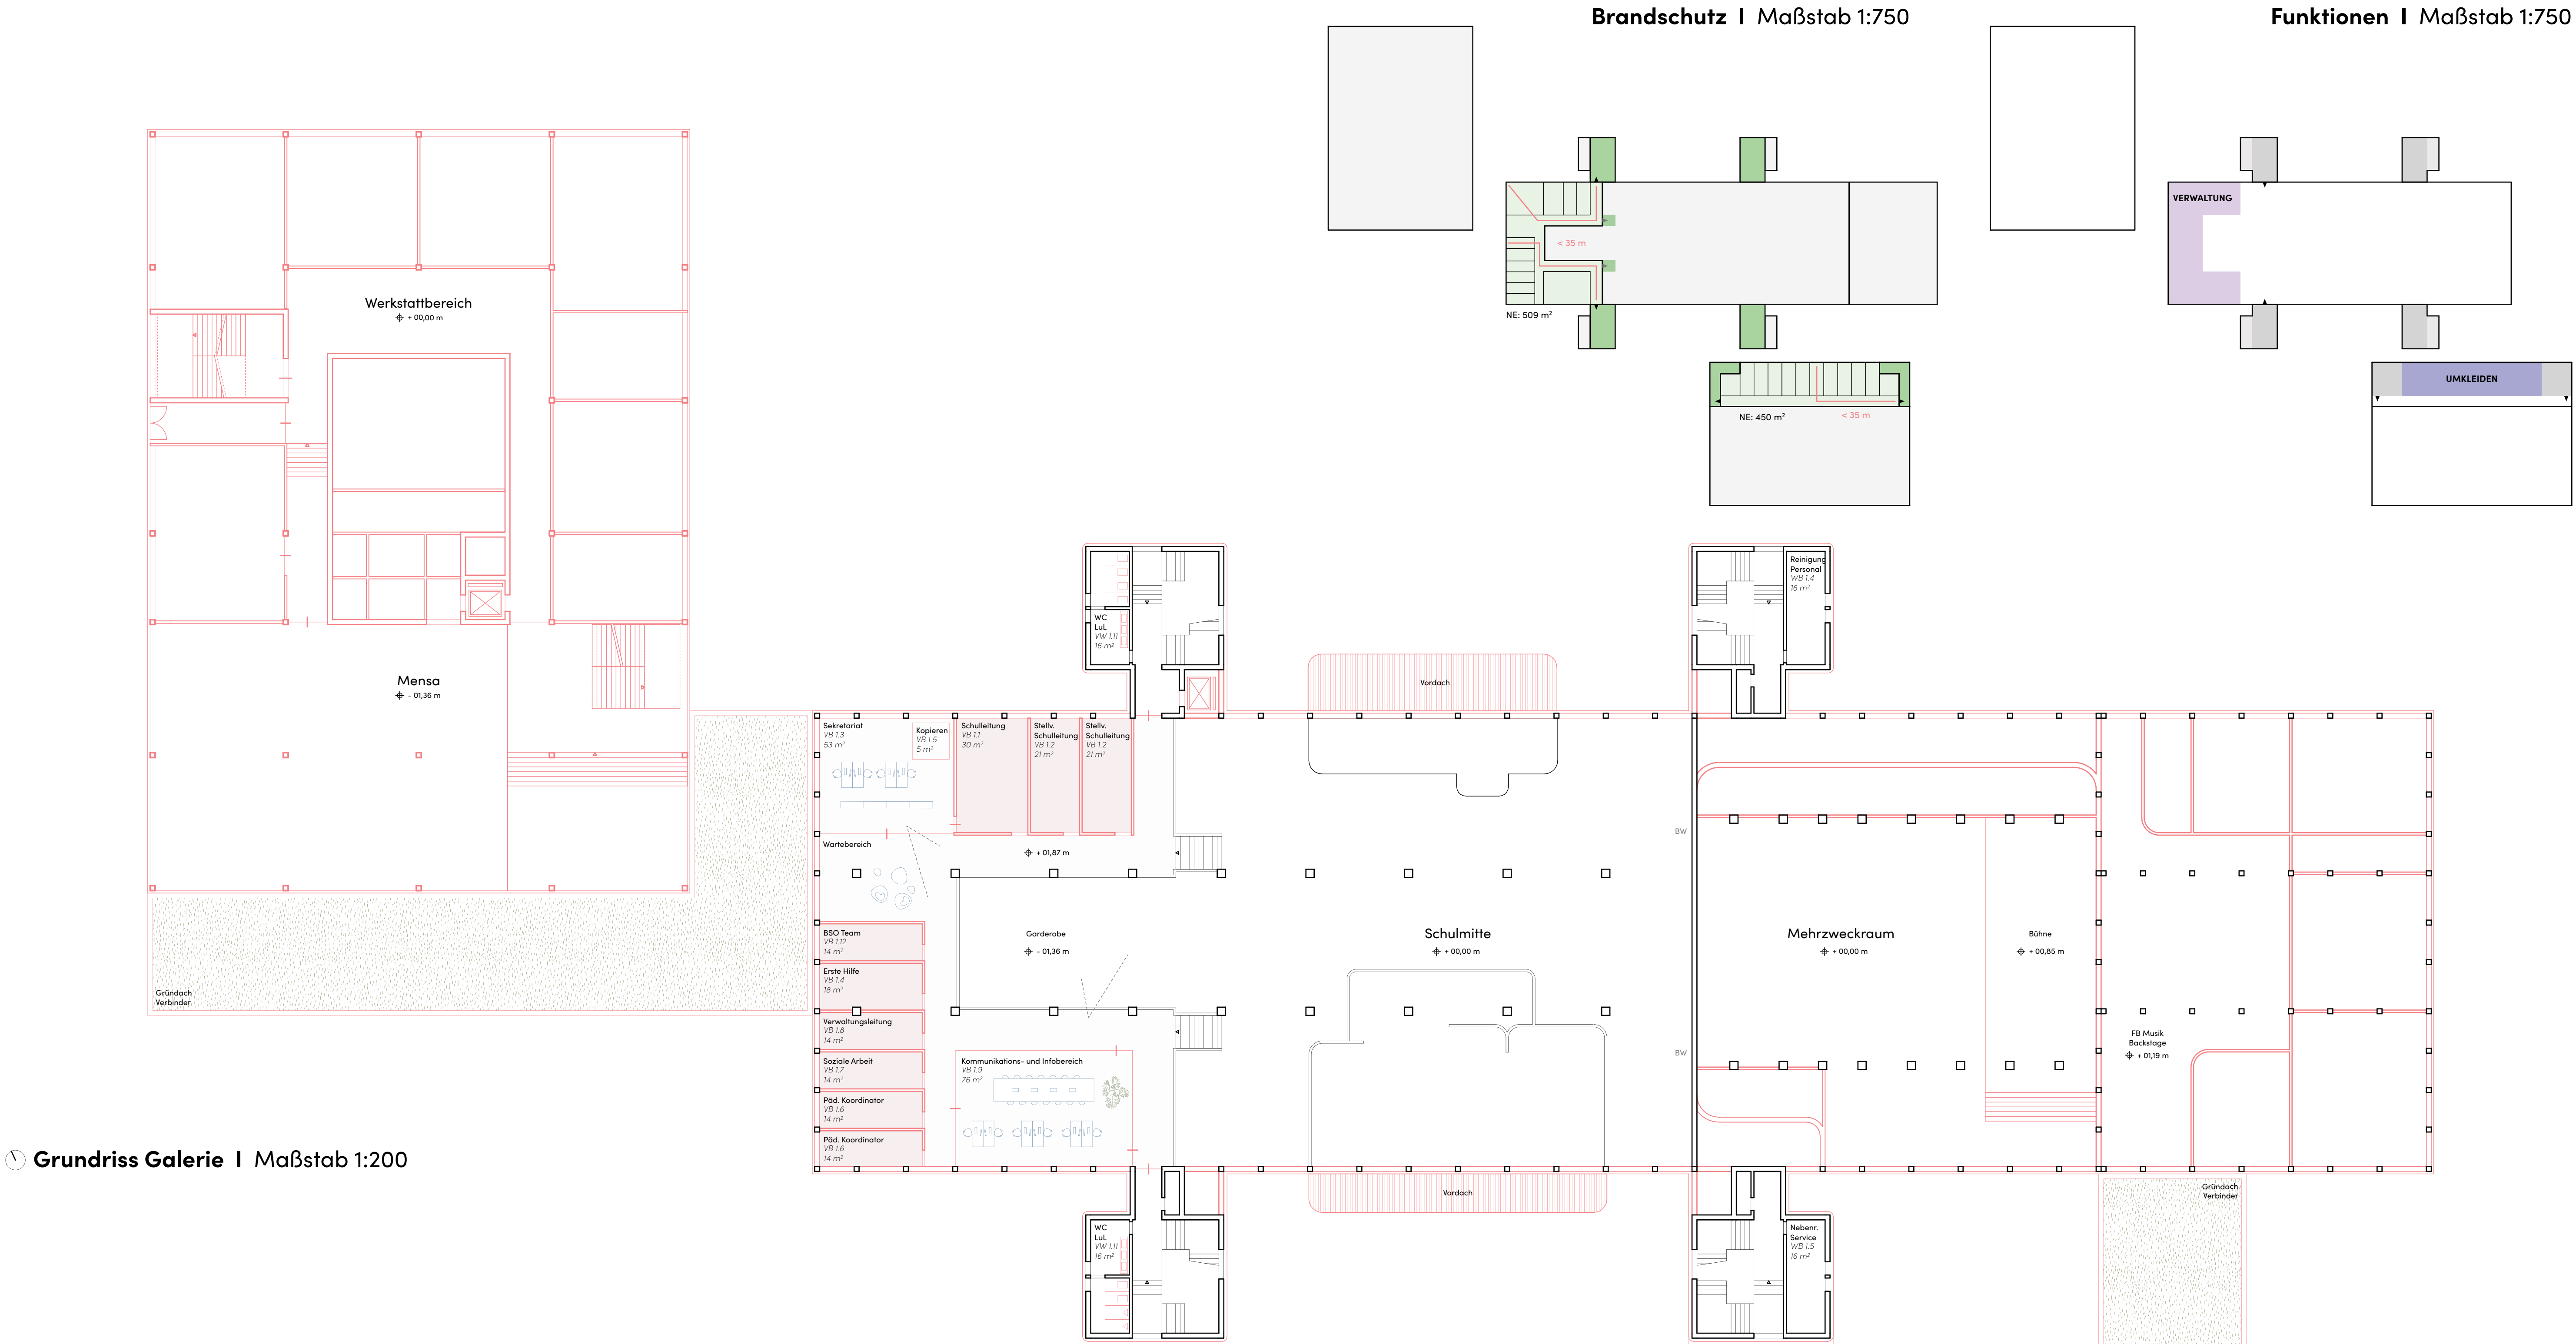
Brandschutz I Maßstab 1:750

Funktionen I Maßstab 1:750

< 35 m

NE: 509 m²

NE: 450 m²

< 35 m

VERWALTUNG

UMKLEIDEN

Werkstattbereich
+ 00,00 m

Mensa
- 01,36 m

Gründach Verbinder

Grundriss Galerie I Maßstab 1:200

WC LuL VW 1.11 16 m²

Reinigung Personal WB 1.4 16 m²

Vordach

Sekretariat VB 1.3 53 m²

Kopieren VB 1.5 5 m²

Schulleitung VB 1.1 30 m²

Stellv. Schulleitung VB 1.2 21 m²

Stellv. Schulleitung VB 1.2 21 m²

Wartebereich

+ 01,87 m

BW

Garderobe
- 01,36 m

Schulmitte
+ 00,00 m

Mehrzweckraum
+ 00,00 m

Bühne
+ 00,85 m

BSO Team VB 1.12 14 m²

Erste Hilfe VB 1.4 18 m²

Verwaltungsleitung VB 1.8 14 m²

Soziale Arbeit VB 1.7 14 m²

Päd. Koordinator VB 1.6 14 m²

Päd. Koordinator VB 1.6 14 m²

Kommunikations- und Infobereich VB 1.9 76 m²

BW

FB Musik Backstage
+ 01,19 m

Vordach

Gründach Verbinder

WC LuL VW 1.11 16 m²

Nebenr. Service WB 1.5 16 m²